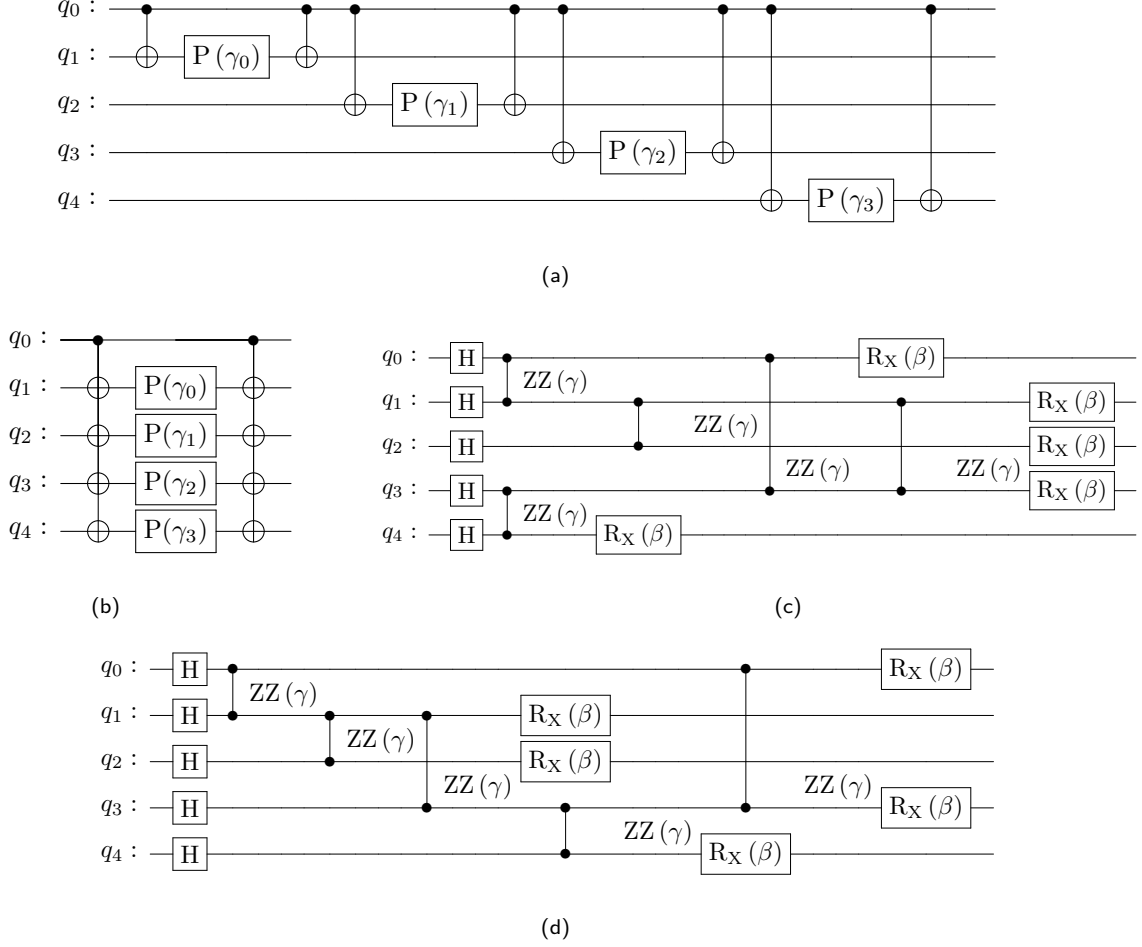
$q_0$ :
$q_1$ :
$q_2$ :
$q_3$ :
$q_4$ :
$\mathrm{P}(\gamma_0)$
$\mathrm{P}(\gamma_1)$
$\mathrm{P}(\gamma_2)$
$\mathrm{P}(\gamma_3)$

(a)

$q_0$ :
$q_1$ :
$q_2$ :
$q_3$ :
$q_4$ :
$\mathrm{P}(\gamma_0)$
$\mathrm{P}(\gamma_1)$
$\mathrm{P}(\gamma_2)$
$\mathrm{P}(\gamma_3)$

(b)

$q_0$ :
$q_1$ :
$q_2$ :
$q_3$ :
$q_4$ :
H
H
H
H
H
$\mathrm{ZZ}(\gamma)$
$\mathrm{ZZ}(\gamma)$
$\mathrm{R_X}(\beta)$
$\mathrm{ZZ}(\gamma)$
$\mathrm{ZZ}(\gamma)$
$\mathrm{R_X}(\beta)$
$\mathrm{ZZ}(\gamma)$
$\mathrm{R_X}(\beta)$
$\mathrm{R_X}(\beta)$
$\mathrm{R_X}(\beta)$

(c)

$q_0$ :
$q_1$ :
$q_2$ :
$q_3$ :
$q_4$ :
H
H
H
H
H
$\mathrm{ZZ}(\gamma)$
$\mathrm{ZZ}(\gamma)$
$\mathrm{ZZ}(\gamma)$
$\mathrm{R_X}(\beta)$
$\mathrm{R_X}(\beta)$
$\mathrm{ZZ}(\gamma)$
$\mathrm{R_X}(\beta)$
$\mathrm{ZZ}(\gamma)$
$\mathrm{R_X}(\beta)$
$\mathrm{R_X}(\beta)$

(d)